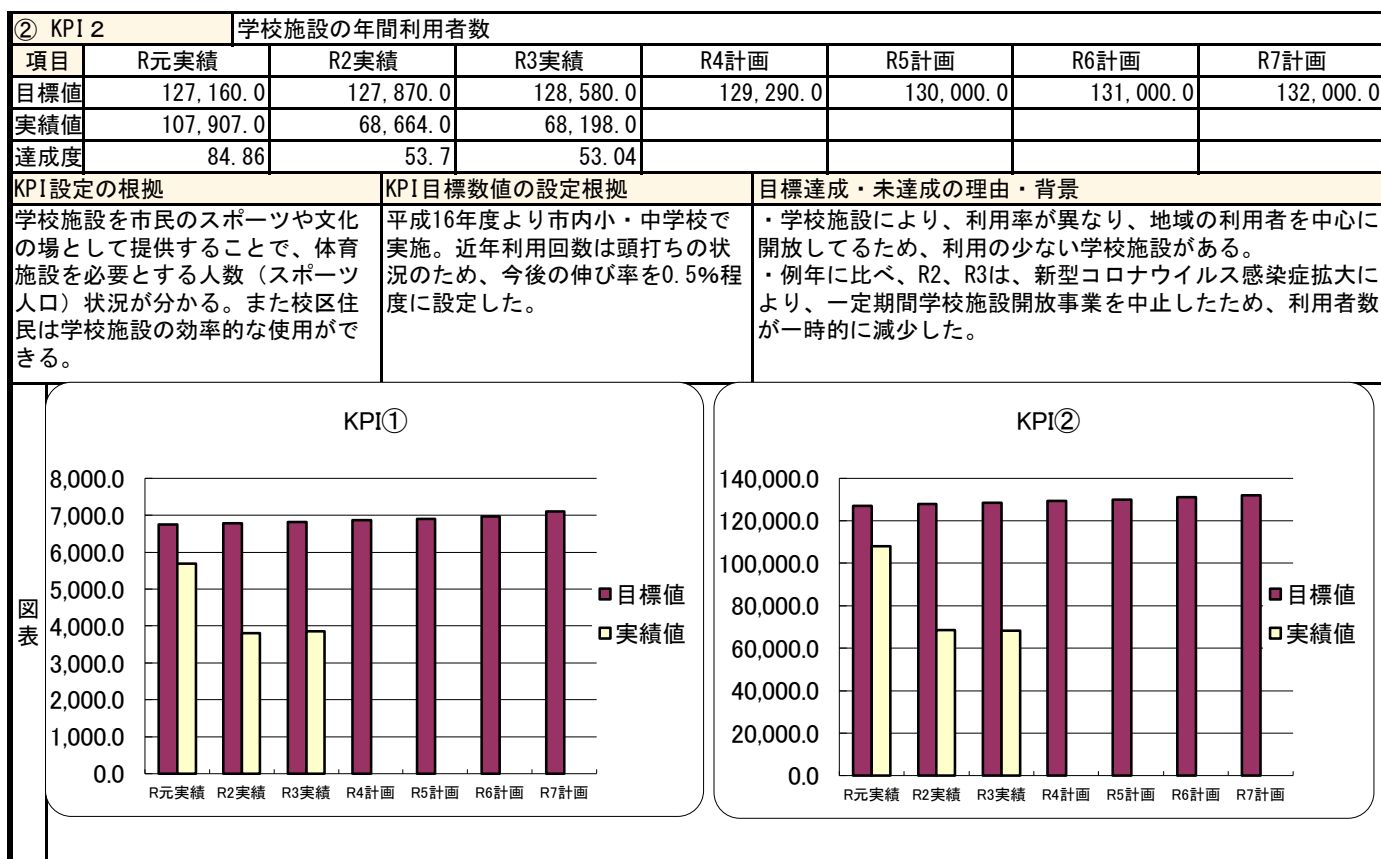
② KPI２ 学校施設の年間利用者数

| 項目 | R元実績 | R2実績 | R3実績 | R4計画 | R5計画 | R6計画 | R7計画 |
|---|---|---|---|---|---|---|---|
| 目標値 | 127,160.0 | 127,870.0 | 128,580.0 | 129,290.0 | 130,000.0 | 131,000.0 | 132,000.0 |
| 実績値 | 107,907.0 | 68,664.0 | 68,198.0 | | | | |
| 達成度 | 84.86 | 53.7 | 53.04 | | | | |

KPI設定の根拠
学校施設を市民のスポーツや文化の場として提供することで、体育施設を必要とする人数（スポーツ人口）状況が分かる。また校区住民は学校施設の効率的な使用ができる。

KPI目標数値の設定根拠
平成16年度より市内小・中学校で実施。近年利用回数は頭打ちの状況のため、今後の伸び率を0.5%程度に設定した。

目標達成・未達成の理由・背景
・学校施設により、利用率が異なり、地域の利用者を中心に開放してるため、利用の少ない学校施設がある。
・例年に比べ、R2、R3は、新型コロナウイルス感染症拡大により、一定期間学校施設開放事業を中止したため、利用者数が一時的に減少した。

図表

KPI①
8,000.0
7,000.0
6,000.0
5,000.0
4,000.0
3,000.0
2,000.0
1,000.0
0.0
R元実績 R2実績 R3実績 R4計画 R5計画 R6計画 R7計画
目標値
実績値

KPI②
140,000.0
120,000.0
100,000.0
80,000.0
60,000.0
40,000.0
20,000.0
0.0
R元実績 R2実績 R3実績 R4計画 R5計画 R6計画 R7計画
目標値
実績値